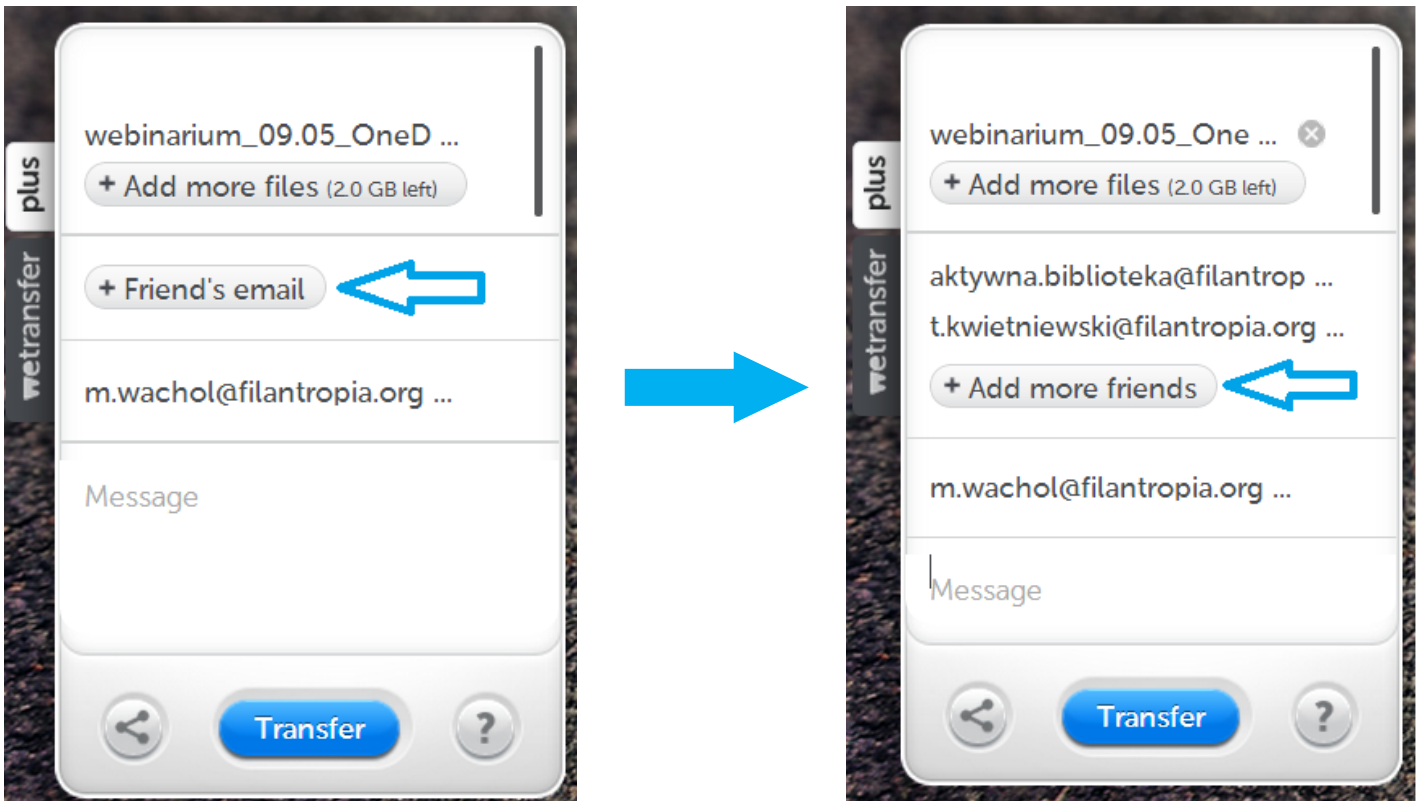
plus

wetransfer

webinarium_09.05_OneD ...

+ Add more files (2.0 GB left)

+ Friend's email

m.wachol@filantropia.org ...

Message

Transfer

?

plus

wetransfer

webinarium_09.05_One ...

+ Add more files (2.0 GB left)

aktywna.biblioteka@filantrop ...

t.kwietniewski@filantropia.org ...

+ Add more friends

m.wachol@filantropia.org ...

Message

Transfer

?